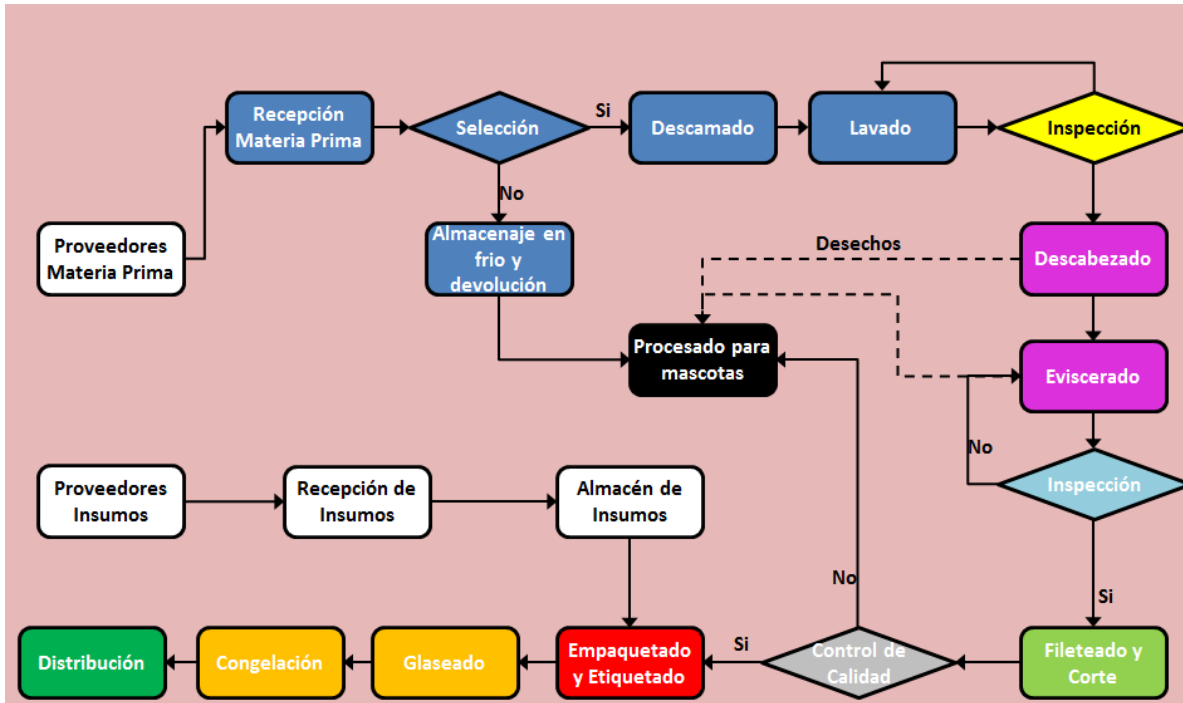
Proveedores Materia Prima

Recepción Materia Prima

Selección

Si

Descamado

Lavado

Inspección

No

Almacenaje en frio y devolución

Desechos

Descabezado

Procesado para mascotas

Eviscerado

No

Inspección

Proveedores Insumos

Recepción de Insumos

Almacén de Insumos

No

Si

Distribución

Congelación

Glaseado

Empaquetado y Etiquetado

Si

Control de Calidad

Fileteado y Corte